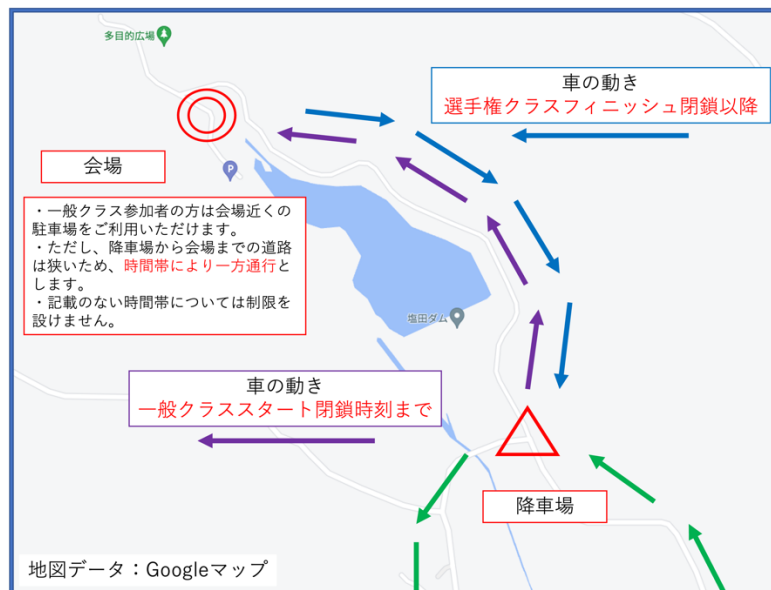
多目的広場

車の動き
選手権クラスフィニッシュ閉鎖以降

会場

・一般クラス参加者の方は会場近くの駐車場をご利用いただけます。
・ただし、降車場から会場までの道路は狭いため、時間帯により一方通行とします。
・記載のない時間帯については制限を設けません。

塩田ダム

車の動き
一般クラススタート閉鎖時刻まで

降車場

地図データ：Googleマップ